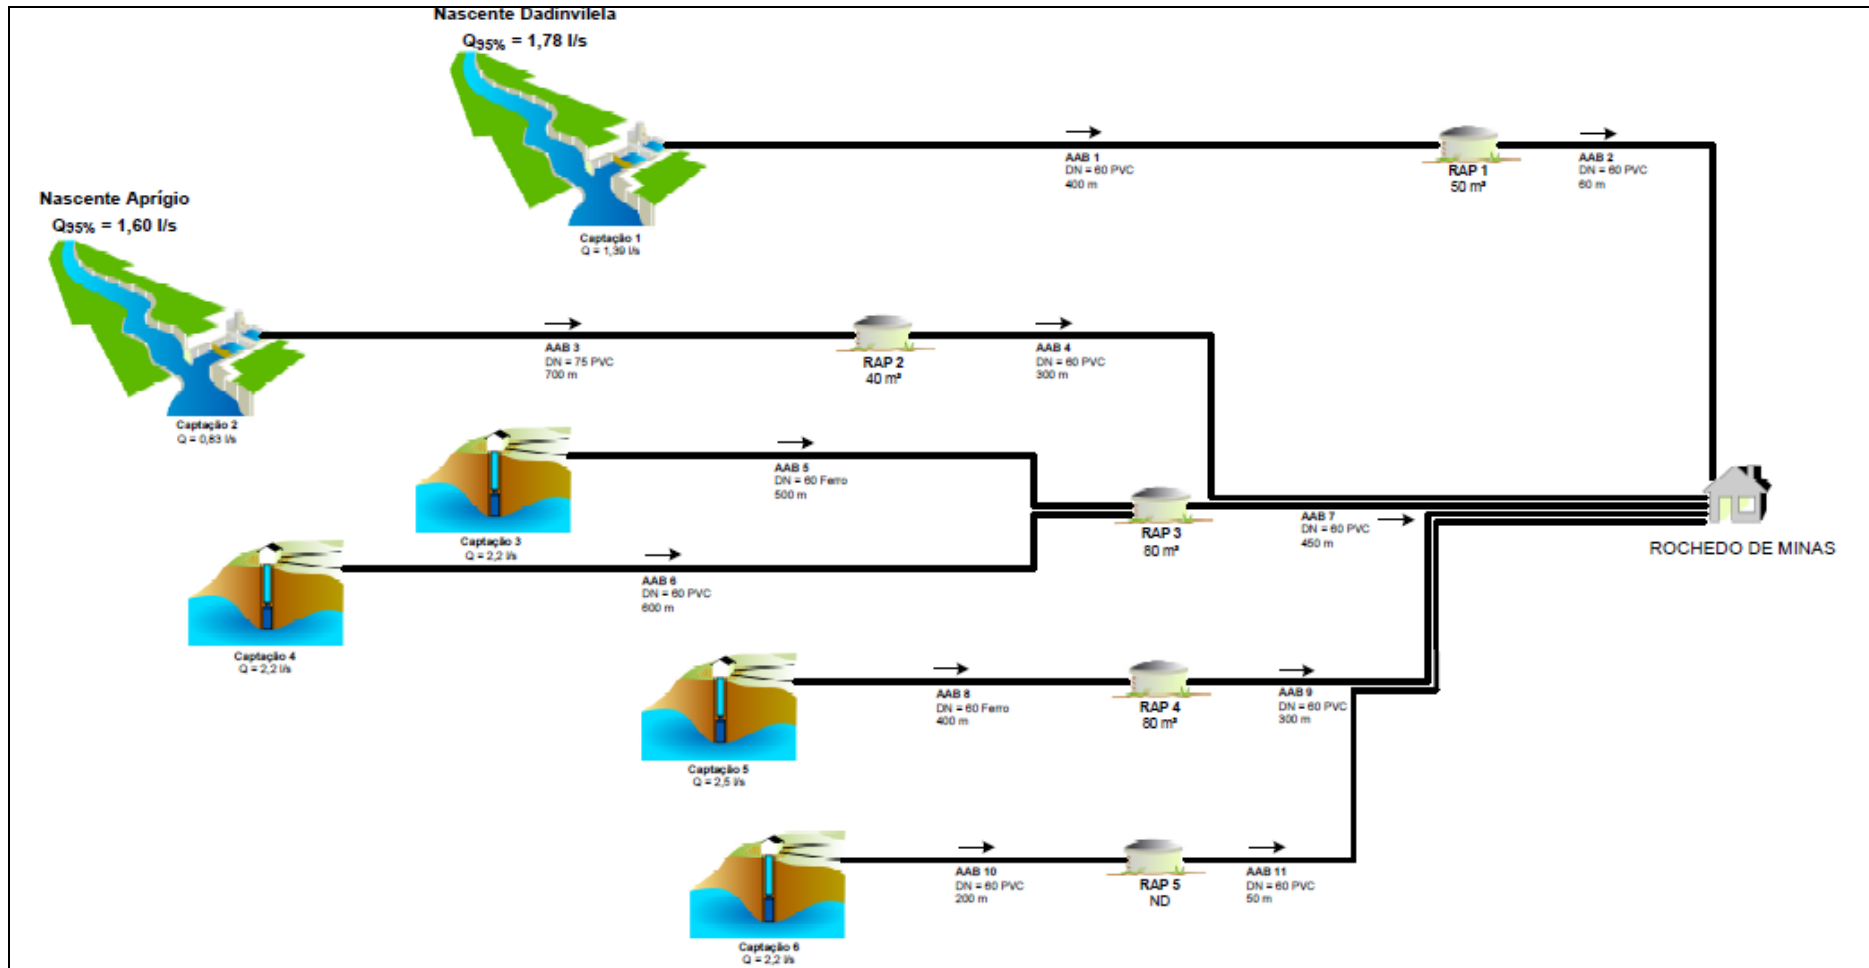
Nascente Dadinvilela
$Q_{95\%}$ = 1,78 l/s

Captação 1
Q = 1,39 l/s

AAB 1
DN = 60 PVC
400 m

RAP 1
50 m³

AAB 2
DN = 60 PVC
60 m

Nascente Aprígio
$Q_{95\%}$ = 1,60 l/s

Captação 2
Q = 0,83 l/s

AAB 3
DN = 75 PVC
700 m

RAP 2
40 m³

AAB 4
DN = 60 PVC
300 m

Captação 3
Q = 2,2 l/s

AAB 5
DN = 60 Ferro
500 m

RAP 3
80 m³

AAB 7
DN = 60 PVC
450 m

ROCHEDO DE MINAS

Captação 4
Q = 2,2 l/s

AAB 6
DN = 60 PVC
600 m

Captação 5
Q = 2,5 l/s

AAB 8
DN = 60 Ferro
400 m

RAP 4
80 m³

AAB 9
DN = 60 PVC
300 m

Captação 6
Q = 2,2 l/s

AAB 10
DN = 60 PVC
200 m

RAP 5
ND

AAB 11
DN = 60 PVC
50 m